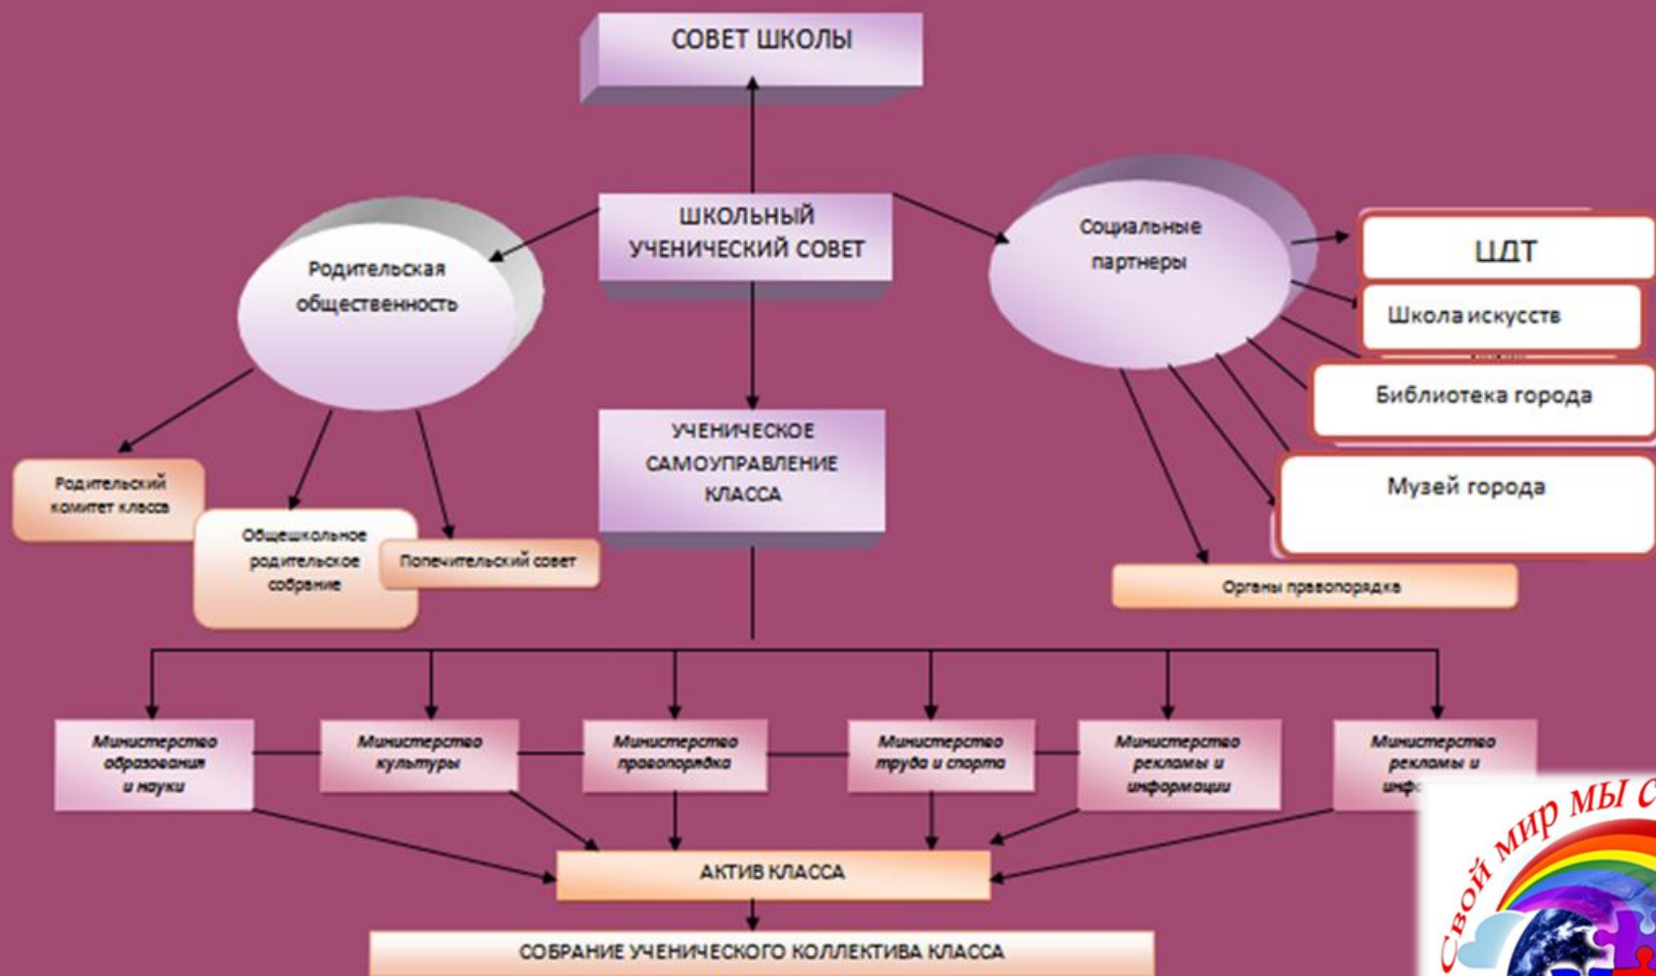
СОВЕТ ШКОЛЫ

ШКОЛЬНЫЙ УЧЕНИЧЕСКИЙ СОВЕТ

Родительская общественность

Социальные партнеры

ЦДТ

Школа искусств

Библиотека города

Музей города

Органы правопорядка

Родительский комитет класса

Общешкольное родительское собрание

Попечительский совет

УЧЕНИЧЕСКОЕ САМОУПРАВЛЕНИЕ КЛАССА

Министерство образования и науки

Министерство культуры

Министерство правопорядка

Министерство труда и спорта

Министерство рекламы и информации

Министерство рекламы и инф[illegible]

АКТИВ КЛАССА

СОБРАНИЕ УЧЕНИЧЕСКОГО КОЛЛЕКТИВА КЛАССА

Свой мир мы с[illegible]